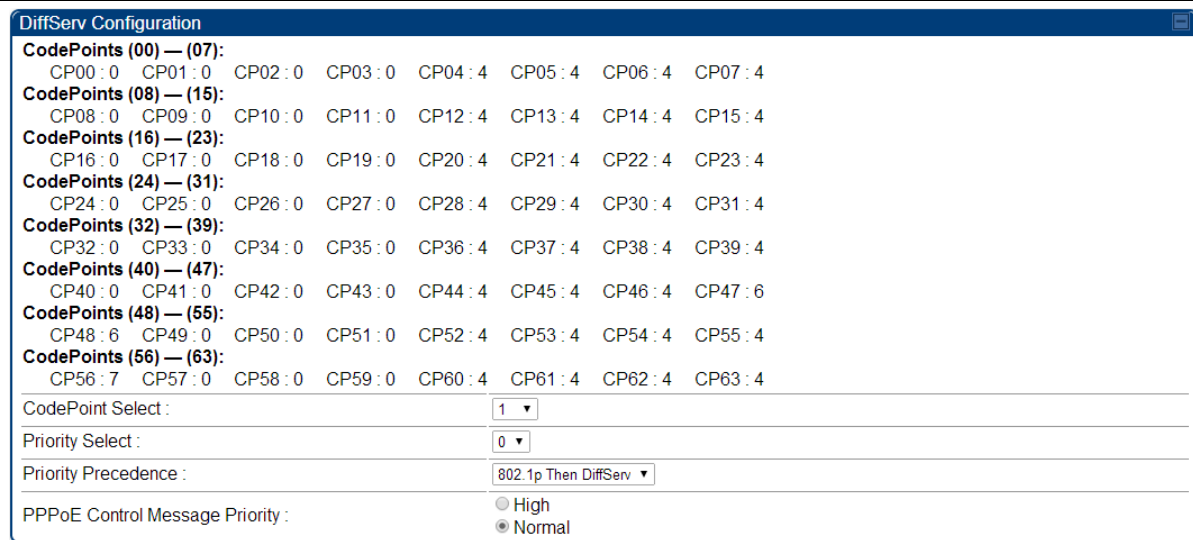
DiffServ Configuration

**CodePoints (00) — (07):**
CP00 : 0 CP01 : 0 CP02 : 0 CP03 : 0 CP04 : 4 CP05 : 4 CP06 : 4 CP07 : 4

**CodePoints (08) — (15):**
CP08 : 0 CP09 : 0 CP10 : 0 CP11 : 0 CP12 : 4 CP13 : 4 CP14 : 4 CP15 : 4

**CodePoints (16) — (23):**
CP16 : 0 CP17 : 0 CP18 : 0 CP19 : 0 CP20 : 4 CP21 : 4 CP22 : 4 CP23 : 4

**CodePoints (24) — (31):**
CP24 : 0 CP25 : 0 CP26 : 0 CP27 : 0 CP28 : 4 CP29 : 4 CP30 : 4 CP31 : 4

**CodePoints (32) — (39):**
CP32 : 0 CP33 : 0 CP34 : 0 CP35 : 0 CP36 : 4 CP37 : 4 CP38 : 4 CP39 : 4

**CodePoints (40) — (47):**
CP40 : 0 CP41 : 0 CP42 : 0 CP43 : 0 CP44 : 4 CP45 : 4 CP46 : 4 CP47 : 6

**CodePoints (48) — (55):**
CP48 : 6 CP49 : 0 CP50 : 0 CP51 : 0 CP52 : 4 CP53 : 4 CP54 : 4 CP55 : 4

**CodePoints (56) — (63):**
CP56 : 7 CP57 : 0 CP58 : 0 CP59 : 0 CP60 : 4 CP61 : 4 CP62 : 4 CP63 : 4

CodePoint Select : 1

Priority Select : 0

Priority Precedence : 802.1p Then DiffServ

PPPoE Control Message Priority : High Normal